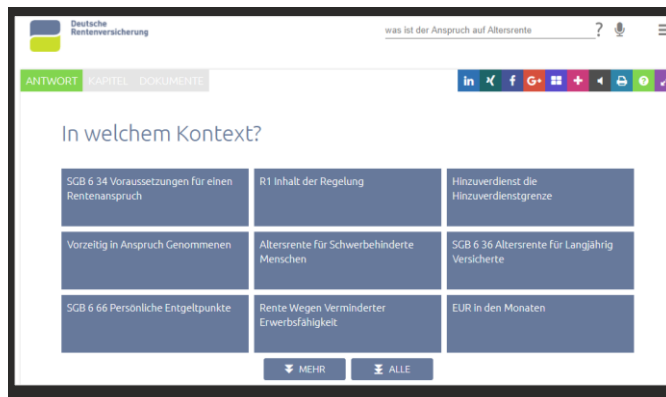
Deutsche Rentenversicherung

was ist der Anspruch auf Altersrente

?

ANTWORT KAPITEL DOKUMENTE

in f G+ +

In welchem Kontext?

| SGB 6 34 Voraussetzungen für einen Rentenanspruch | R1 Inhalt der Regelung | Hinzuverdienst die Hinzuverdienstgrenze |
|---|---|---|
| Vorzeitig in Anspruch Genommenen | Altersrente für Schwerbehinderte Menschen | SGB 6 36 Altersrente für Langjährig Versicherte |
| SGB 6 66 Persönliche Entgeltpunkte | Rente Wegen Verminderter Erwerbsfähigkeit | EUR in den Monaten |

MEHR ALLE